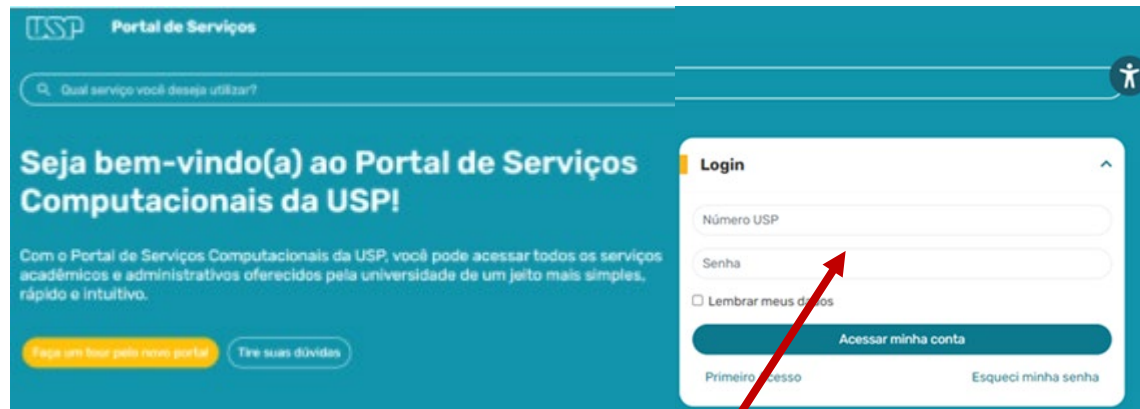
USP Portal de Serviços

Qual serviço você deseja utilizar?

Seja bem-vindo(a) ao Portal de Serviços Computacionais da USP!

Com o Portal de Serviços Computacionais da USP, você pode acessar todos os serviços acadêmicos e administrativos oferecidos pela universidade de um jeito mais simples, rápido e intuitivo.

Faça um tour pelo novo portal

Tire suas dúvidas

Login

Número USP

Senha

Lembrar meus dados

Acessar minha conta

Primeiro acesso

Esqueci minha senha